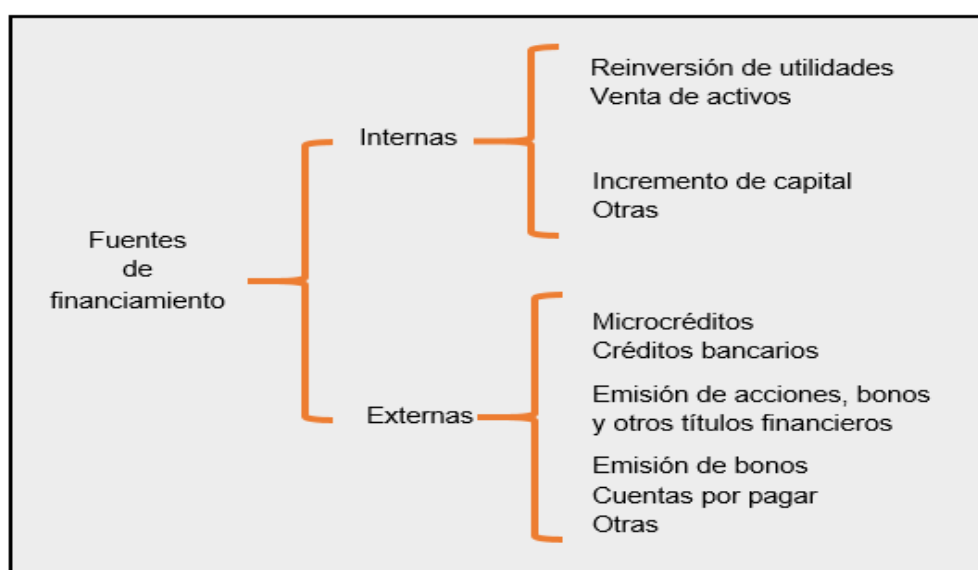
Fuentes de financiamiento

Internas

Reinversión de utilidades
Venta de activos

Incremento de capital
Otras

Externas

Microcréditos
Créditos bancarios

Emisión de acciones, bonos y otros títulos financieros

Emisión de bonos
Cuentas por pagar
Otras